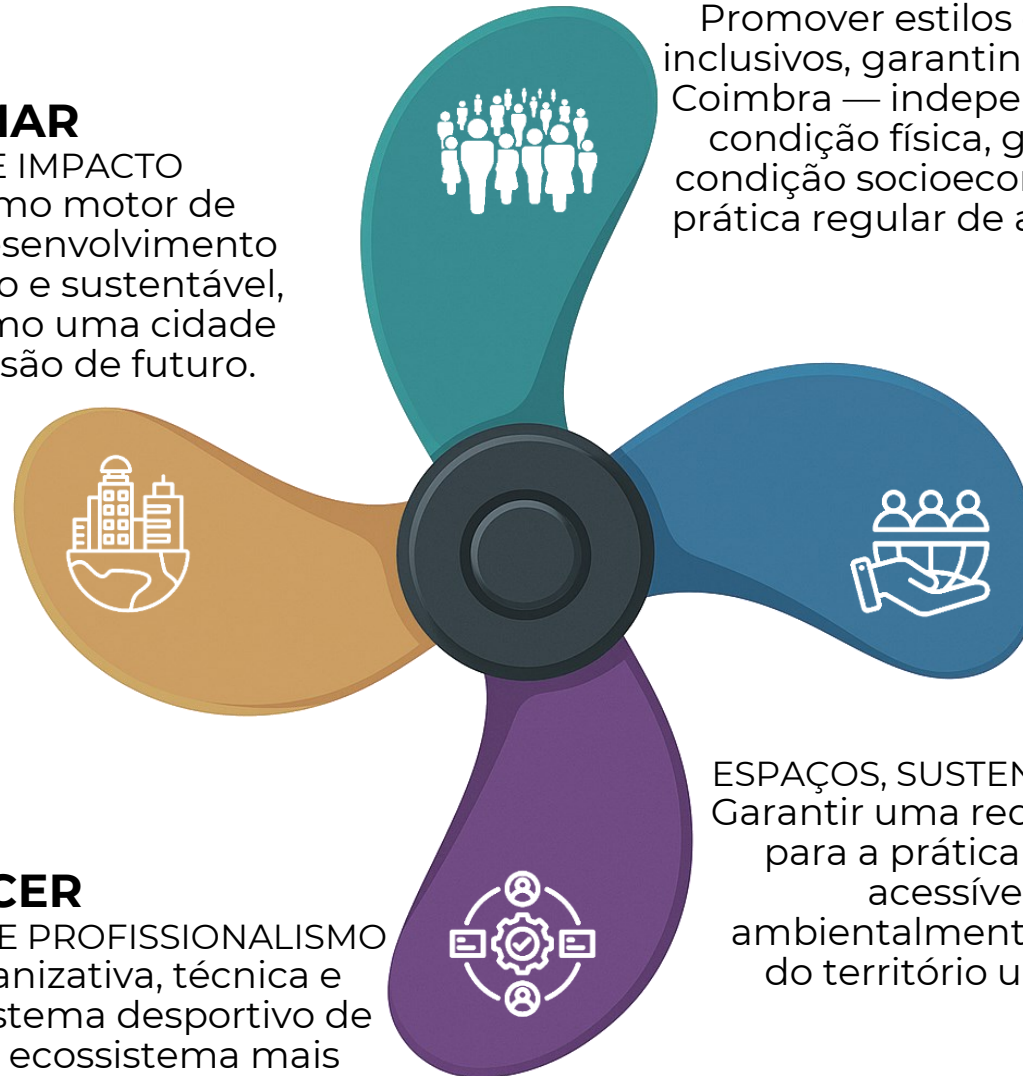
Promover estilos
inclusivos, garantin
Coimbra — indepe
condição física, g
condição socioeco
prática regular de a

IAR
E IMPACTO
mo motor de
senvolvimento
o e sustentável,
no uma cidade
são de futuro.

ESPAÇOS, SUSTEN
Garantir uma re
para a prática
acessíve
ambientalment
do território u

CER
E PROFISSIONALISMO
anizativa, técnica e
stema desportivo de
ecossistema mais